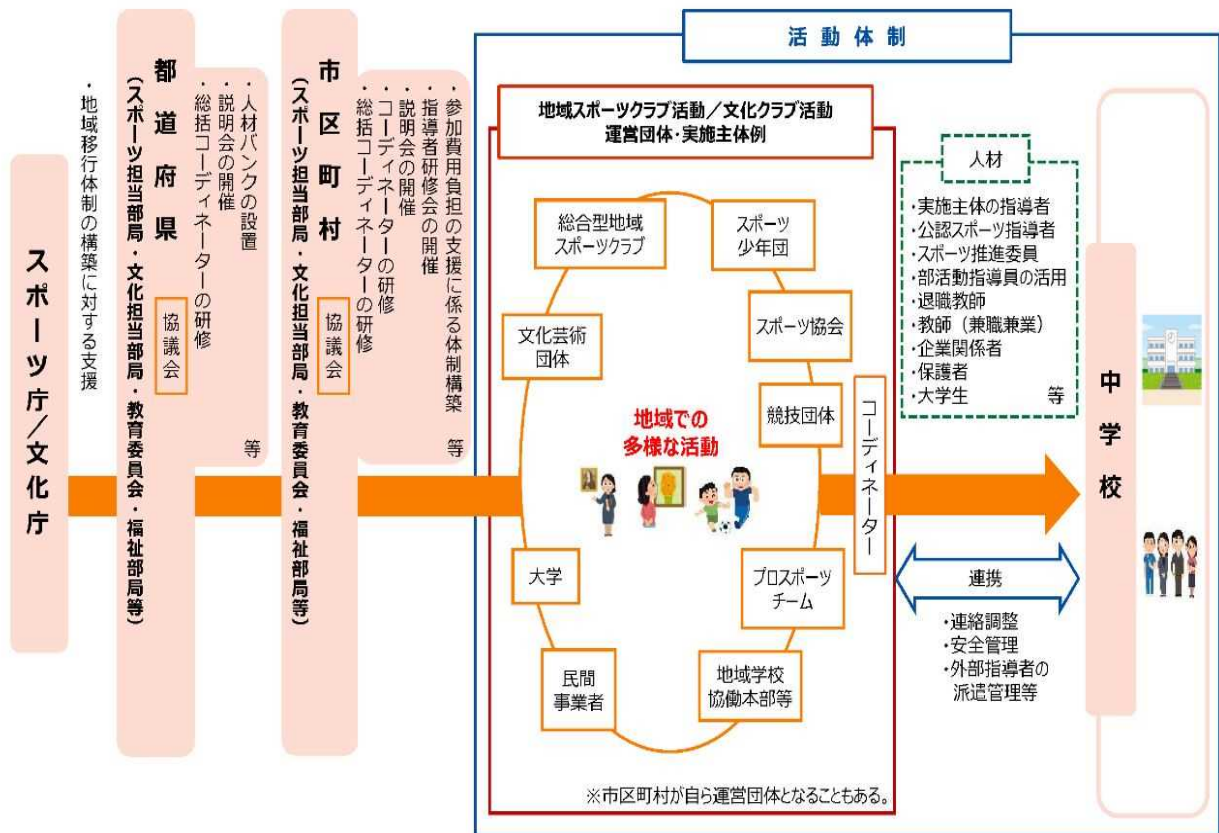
スポーツ庁／文化庁

・地域移行体制の構築に対する支援

都道府県
（スポーツ担当部局・文化担当部局・教育委員会・福祉部局等）
協議会

・人材バンクの設置
・説明会の開催
・総括コーディネーターの研修
等

市区町村
（スポーツ担当部局・文化担当部局・教育委員会・福祉部局等）
協議会

・参加費用負担の支援に係る体制構築
・指導者研修会の開催
・説明会の開催
・コーディネーターの研修
・総括コーディネーターの研修
等

活動体制

地域スポーツクラブ活動／文化クラブ活動
運営団体・実施主体例

総合型地域スポーツクラブ
スポーツ少年団
文化芸術団体
スポーツ協会
競技団体
地域での多様な活動
大学
プロスポーツチーム
民間事業者
地域学校協働本部等

※市区町村が自ら運営団体となることもある。

コーディネーター

人材
・実施主体の指導者
・公認スポーツ指導者
・スポーツ推進委員
・部活動指導員の活用
・退職教師
・教師（兼職兼業）
・企業関係者
・保護者
・大学生　等

連携
・連絡調整
・安全管理
・外部指導者の派遣管理等

中学校